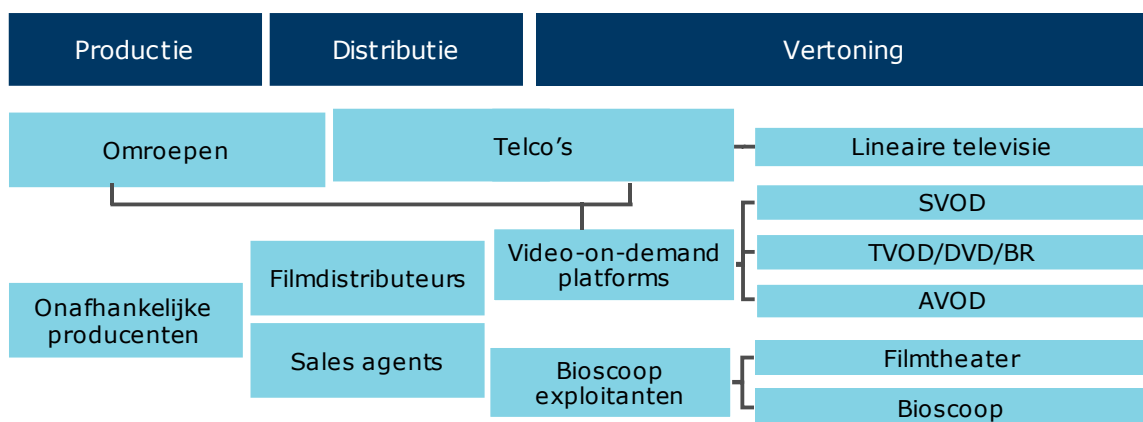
Productie

Distributie

Vertoning

Omroepen

Telco’s

Lineaire televisie

SVOD

Video-on-demand platforms

TVOD/DVD/BR

Filmdistributeurs

AVOD

Onafhankelijke producenten

Sales agents

Bioscoop exploitanten

Filmtheater

Bioscoop